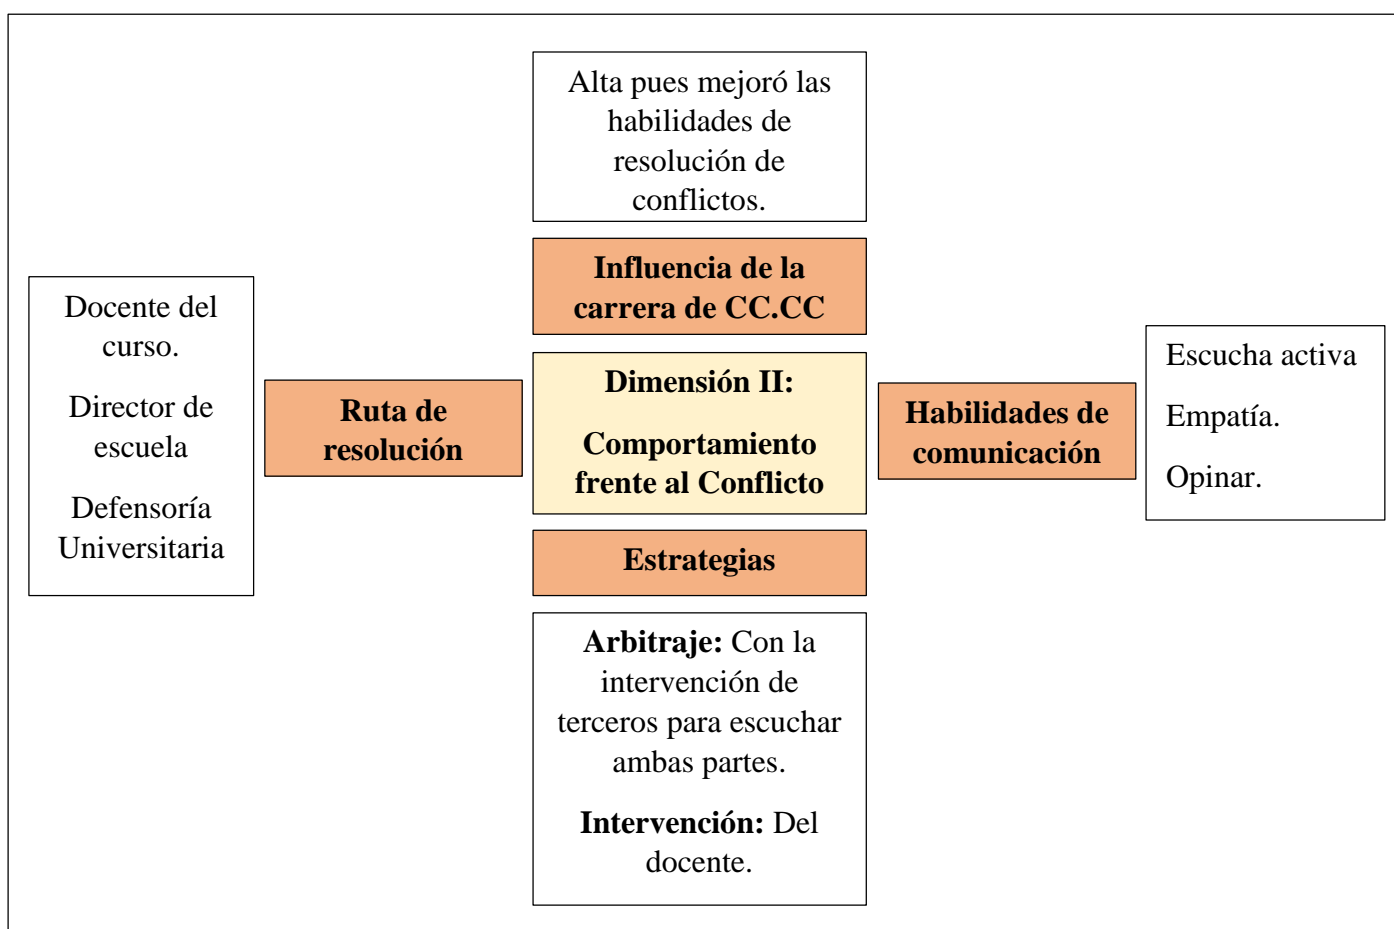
Alta pues mejoró las habilidades de resolución de conflictos.

Influencia de la carrera de CC.CC

Docente del curso.

Director de escuela

Defensoría Universitaria

Ruta de resolución

Dimensión II:

Comportamiento frente al Conflicto

Habilidades de comunicación

Escucha activa

Empatía.

Opinar.

Estrategias

Arbitraje: Con la intervención de terceros para escuchar ambas partes.

Intervención: Del docente.